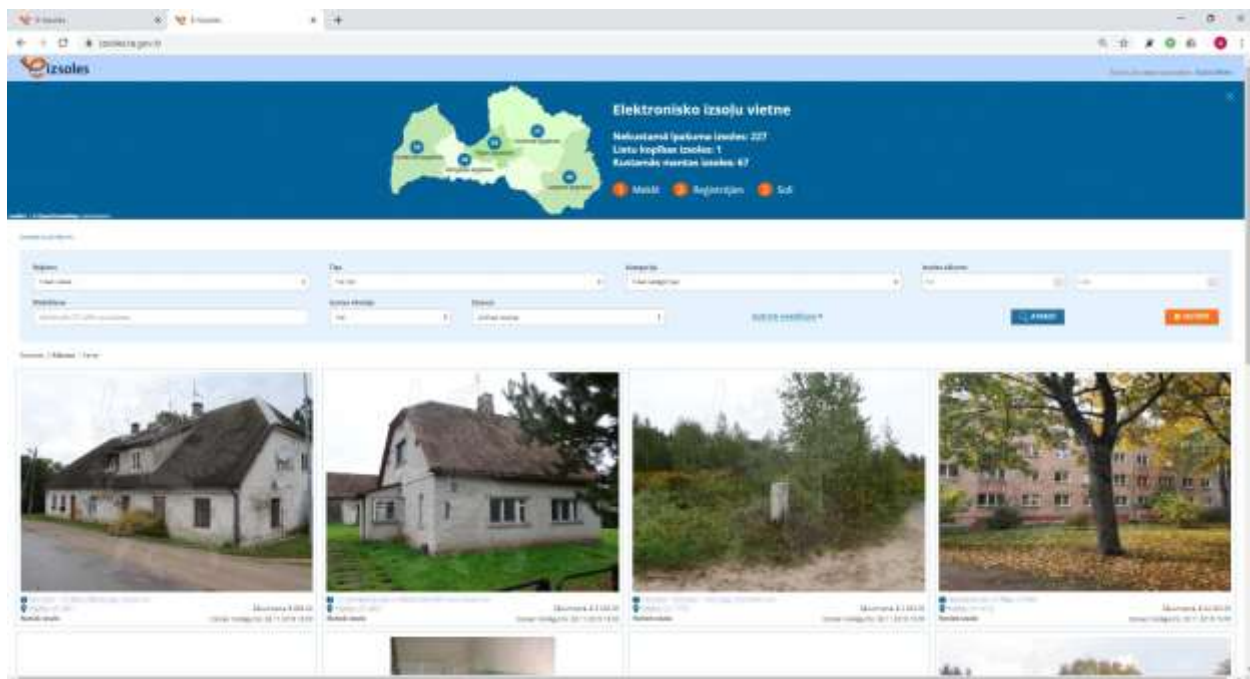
E-izsoles
E-izsoles
izsoles.ta.gov.lv

izsoles

Elektronisko izsoļu vietne

Nekustamā īpašuma izsoles: 227
Lietu kopības izsoles: 1
Kustamās mantas izsoles: 67

1 Meklē 2 Reģistrējies 3 Sol

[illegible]

Reģions
Tips
Kategorija
Izsoles sākums
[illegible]
Izsoles statuss
Statuss
Izvērstā meklēšana
Atlasīt
Notīrīt

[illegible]

Sākumcena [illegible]
Sākumcena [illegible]
Sākumcena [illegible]
Sākumcena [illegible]